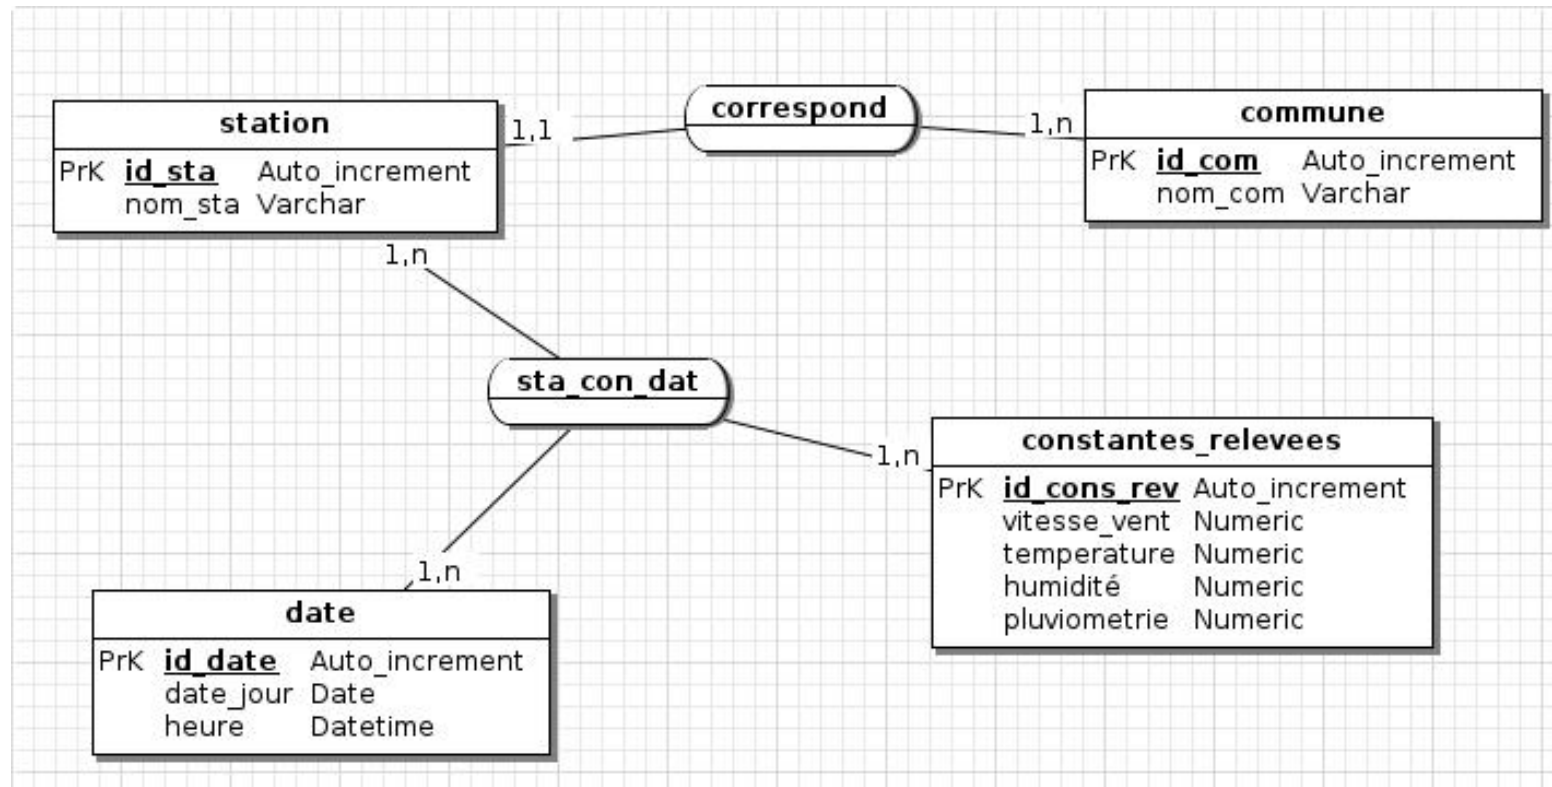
station
PrK **id_sta** Auto_increment
nom_sta Varchar

1,1

correspond

1,n

commune
PrK **id_com** Auto_increment
nom_com Varchar

1,n

sta_con_dat

1,n

constantes_relevees
PrK **id_cons_rev** Auto_increment
vitesse_vent Numeric
temperature Numeric
humidité Numeric
pluviometrie Numeric

1,n

date
PrK **id_date** Auto_increment
date_jour Date
heure Datetime